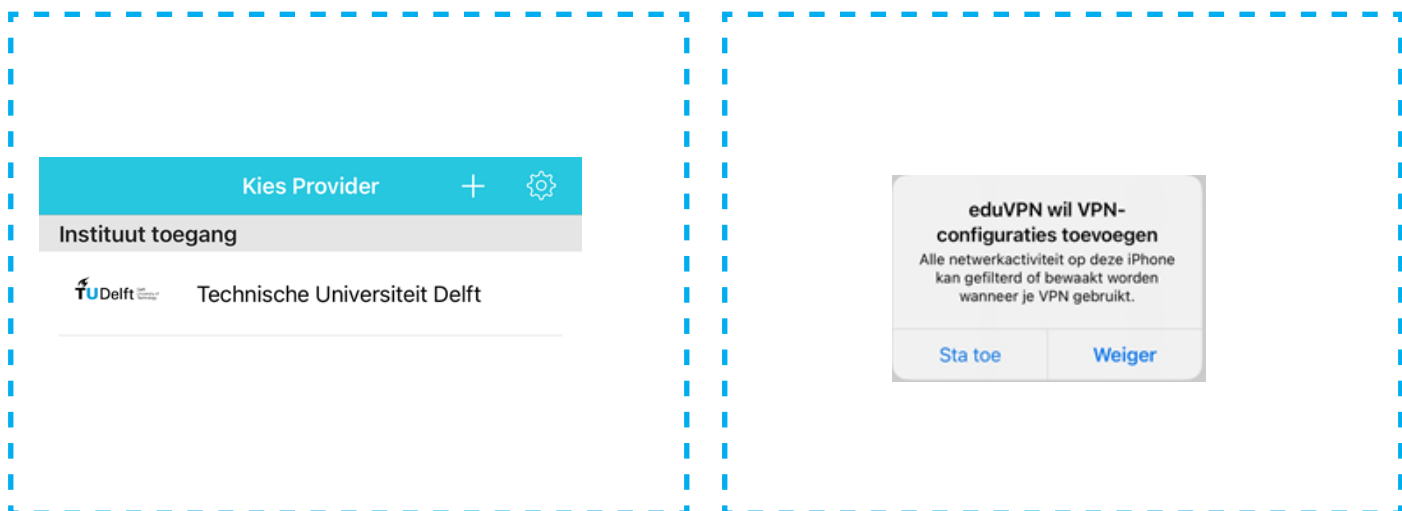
Kies Provider

Instituut toegang

TUDelft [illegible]

Technische Universiteit Delft

eduVPN wil VPN-configuraties toevoegen

Alle netwerkactiviteit op deze iPhone kan gefilterd of bewaakt worden wanneer je VPN gebruikt.

Sta toe

Weiger